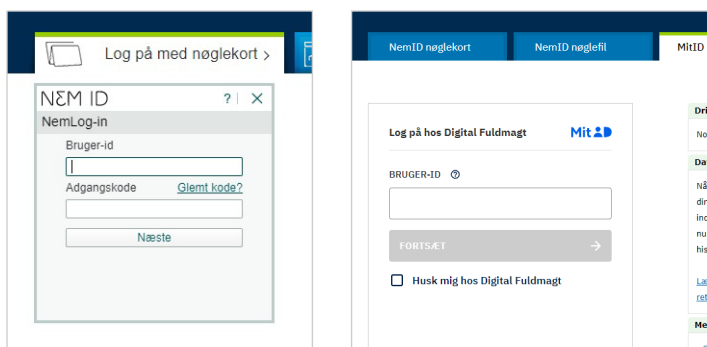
Log på med nøglekort ›

NEM ID ? | ✕

NemLog-in

Bruger-id

Adgangskode Glemt kode?

Næste

NemID nøglekort

NemID nøglefil

MitID

Log på hos Digital Fuldmagt

MitID

BRUGER-ID ⓘ

FORTSÆT →

Husk mig hos Digital Fuldmagt

Dri

No

Da

Nå

dir

inc

nu

his

La

ret

Me